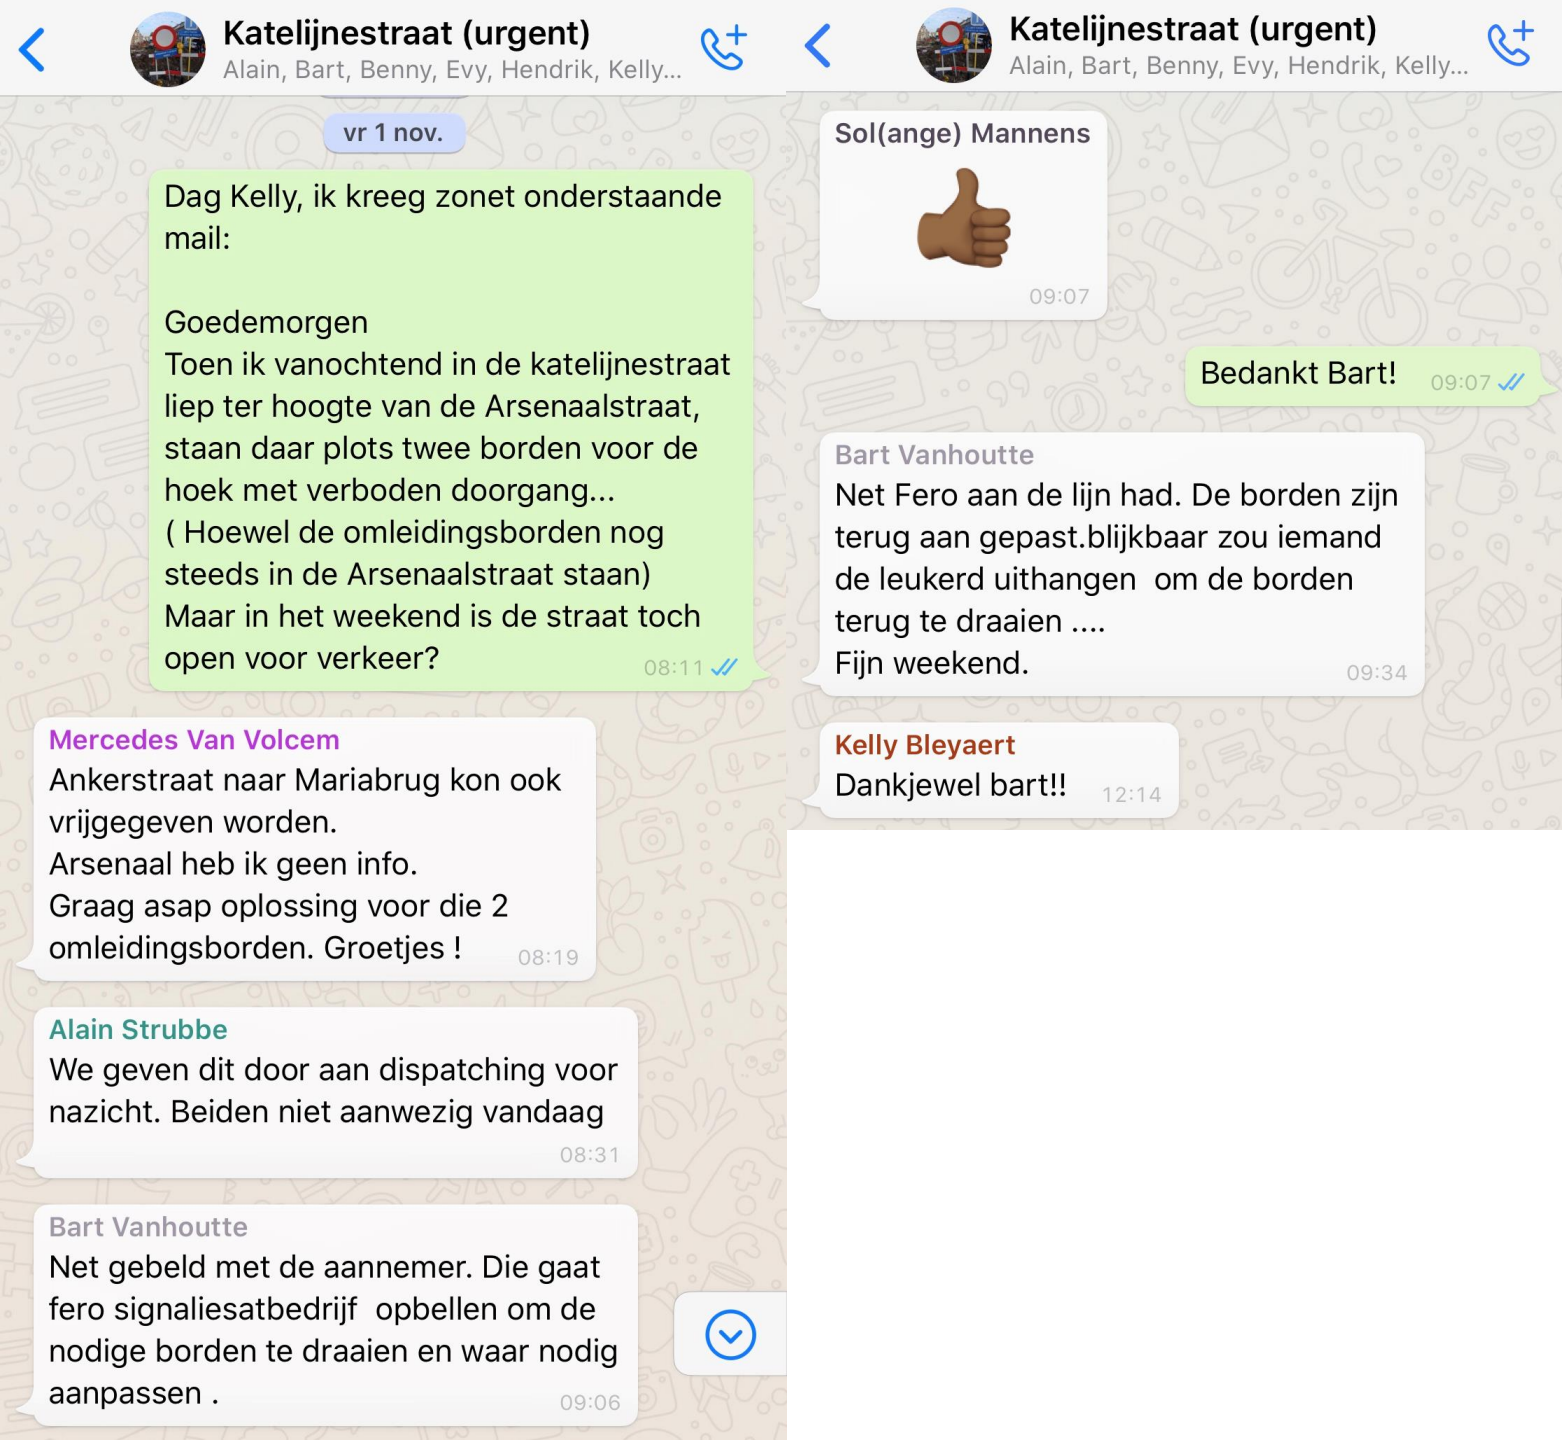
Katelijnestraat (urgent)
Alain, Bart, Benny, Evy, Hendrik, Kelly...

vr 1 nov.

Dag Kelly, ik kreeg zonet onderstaande mail:

Goedemorgen
Toen ik vanochtend in de katelijnestraat liep ter hoogte van de Arsenaalstraat, staan daar plots twee borden voor de hoek met verboden doorgang...
( Hoewel de omleidingsborden nog steeds in de Arsenaalstraat staan)
Maar in het weekend is de straat toch open voor verkeer? 08:11

Mercedes Van Volcem
Ankerstraat naar Mariabrug kon ook vrijgegeven worden.
Arsenaal heb ik geen info.
Graag asap oplossing voor die 2 omleidingsborden. Groetjes ! 08:19

Alain Strubbe
We geven dit door aan dispatching voor nazicht. Beiden niet aanwezig vandaag 08:31

Bart Vanhoutte
Net gebeld met de aannemer. Die gaat fero signaliesatbedrijf opbellen om de nodige borden te draaien en waar nodig aanpassen . 09:06

Katelijnestraat (urgent)
Alain, Bart, Benny, Evy, Hendrik, Kelly...

Sol(ange) Mannens
09:07

Bedankt Bart! 09:07

Bart Vanhoutte
Net Fero aan de lijn had. De borden zijn terug aan gepast.blijkbaar zou iemand de leukerd uithangen om de borden terug te draaien ....
Fijn weekend. 09:34

Kelly Bleyaert
Dankjewel bart!! 12:14